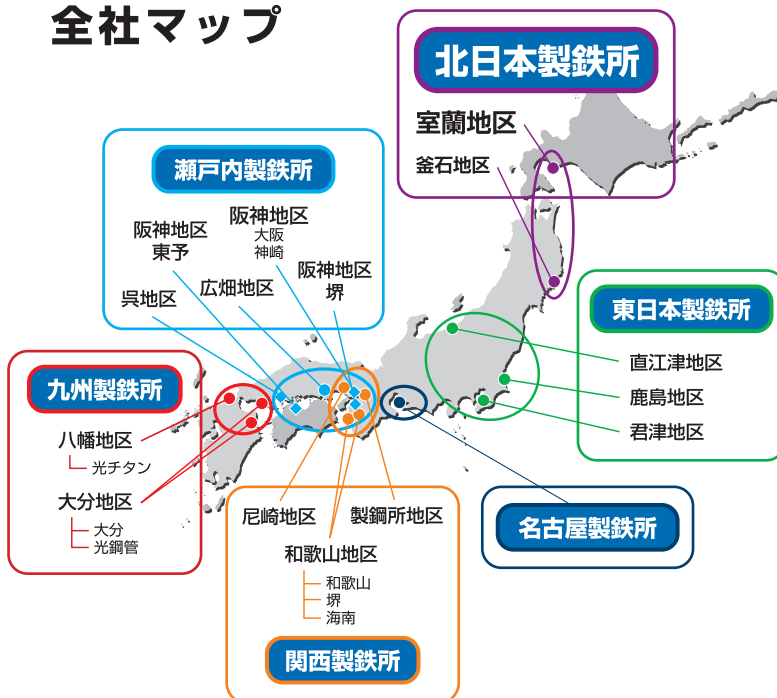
全社マップ

北日本製鉄所

室蘭地区

釜石地区

瀬戸内製鉄所

阪神地区
東予

阪神地区
大阪
神崎

阪神地区
堺

広畑地区

呉地区

東日本製鉄所

直江津地区

鹿島地区

君津地区

九州製鉄所

八幡地区
光チタン

大分地区
大分
光鋼管

尼崎地区

製鋼所地区

和歌山地区
和歌山
堺
海南

関西製鉄所

名古屋製鉄所